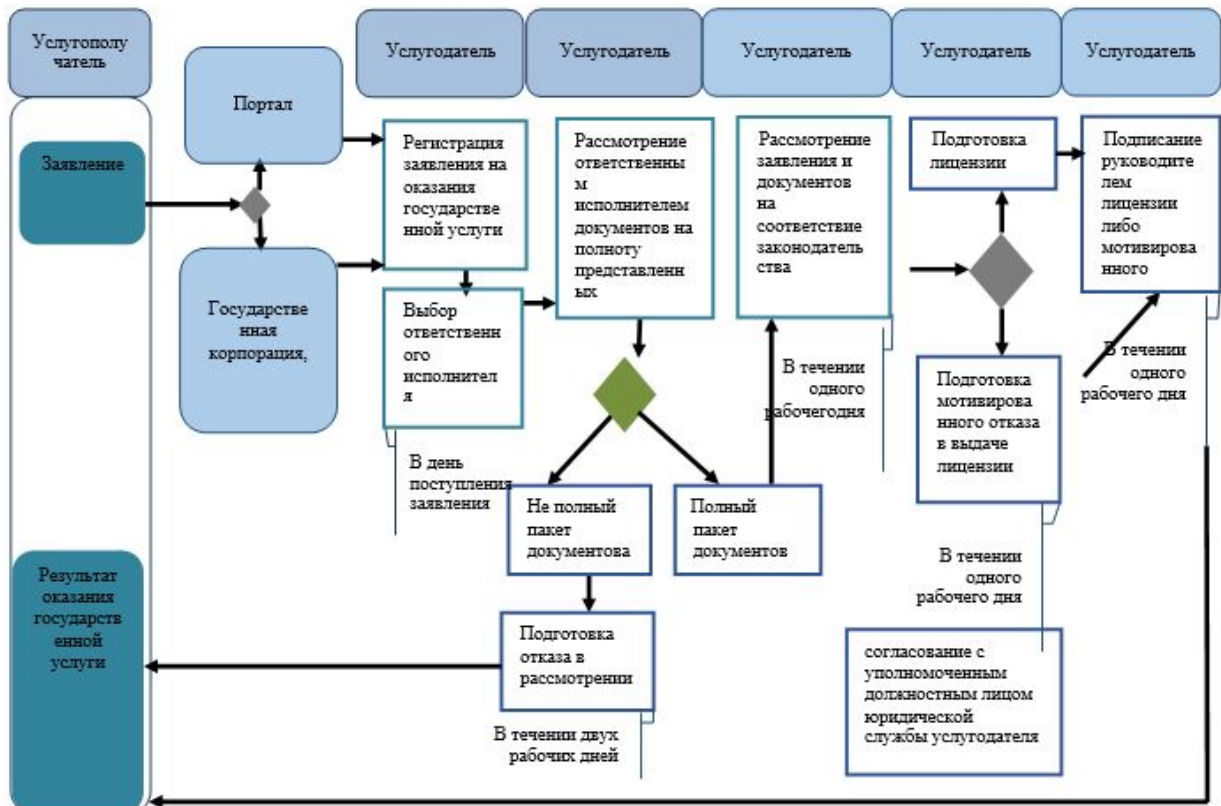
Услугополучатель

Услугодатель

Услугодатель

Услугодатель

Услугодатель

Услугодатель

Заявление

Портал

Государственная корпорация,

Регистрация заявления на оказания государственной услуги

Выбор ответственного исполнителя

В день поступления заявления

Рассмотрение ответственным исполнителем документов на полноту представленных

Не полный пакет документова

Полный пакет документов

Подготовка отказа в рассмотрении

В течении двух рабочих дней

Рассмотрение заявления и документов на соответствие законодательства

В течении одного рабочегодня

Подготовка лицензии

Подготовка мотивированного отказа в выдаче лицензии

В течении одного рабочего дня

согласование с уполномоченным должностным лицом юридической службы услугодателя

Подписание руководителем лицензии либо мотивированного

В течении одного рабочего дня

Результат оказания государственной услуги